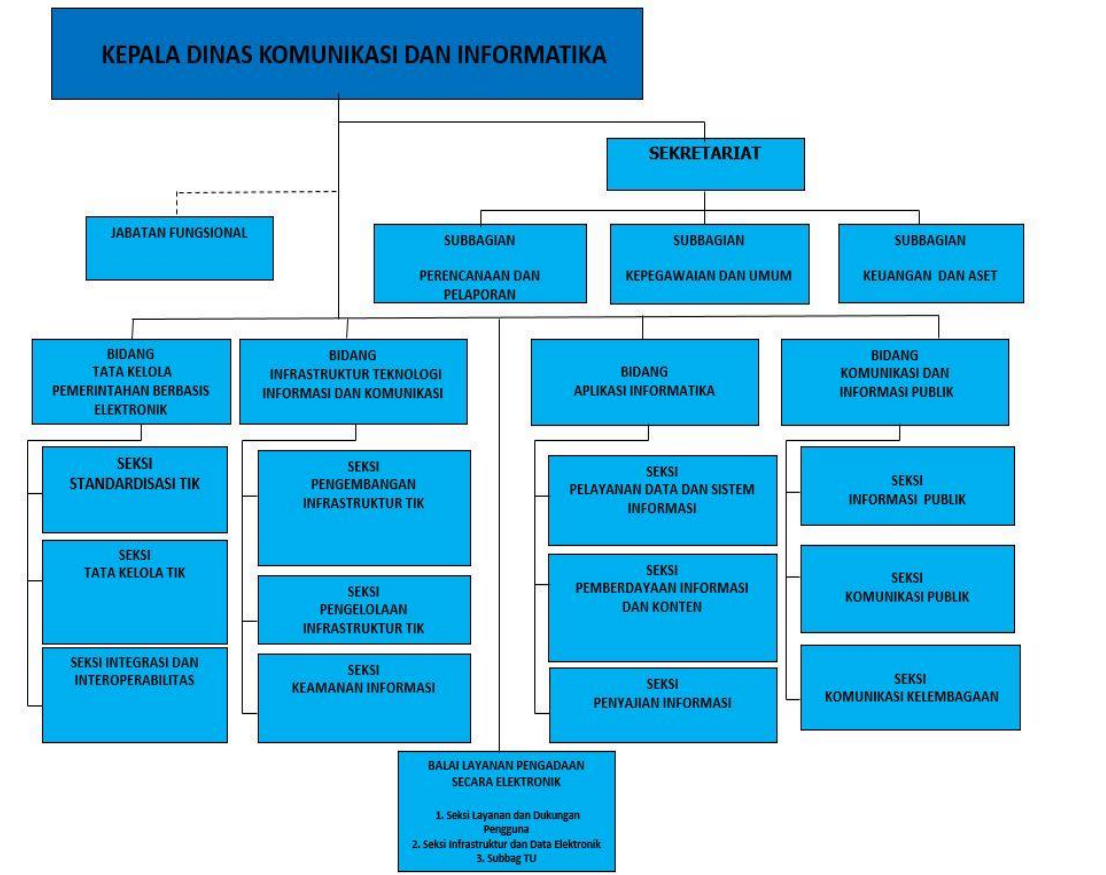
KEPALA DINAS KOMUNIKASI DAN INFORMATIKA

SEKRETARIAT

JABATAN FUNGSIONAL

SUBBAGIAN

PERENCANAAN DAN PELAPORAN

SUBBAGIAN

KEPEGAWAIAN DAN UMUM

SUBBAGIAN

KEUANGAN DAN ASET

BIDANG
TATA KELOLA PEMERINTAHAN BERBASIS ELEKTRONIK

SEKSI
STANDARDISASI TIK

SEKSI
TATA KELOLA TIK

SEKSI INTEGRASI DAN INTEROPERABILITAS

BIDANG
INFRASTRUKTUR TEKNOLOGI INFORMASI DAN KOMUNIKASI

SEKSI
PENGEMBANGAN INFRASTRUKTUR TIK

SEKSI
PENGELOLAAN INFRASTRUKTUR TIK

SEKSI
KEAMANAN INFORMASI

BIDANG
APLIKASI INFORMATIKA

SEKSI
PELAYANAN DATA DAN SISTEM INFORMASI

SEKSI
PEMBERDAYAAN INFORMASI DAN KONTEN

SEKSI
PENYAJIAN INFORMASI

BIDANG
KOMUNIKASI DAN INFORMASI PUBLIK

SEKSI
INFORMASI PUBLIK

SEKSI
KOMUNIKASI PUBLIK

SEKSI
KOMUNIKASI KELEMBAGAAN

BALAI LAYANAN PENGADAAN SECARA ELEKTRONIK

1. Seksi Layanan dan Dukungan Pengguna
2. Seksi Infrastruktur dan Data Elektronik
3. Subbag TU